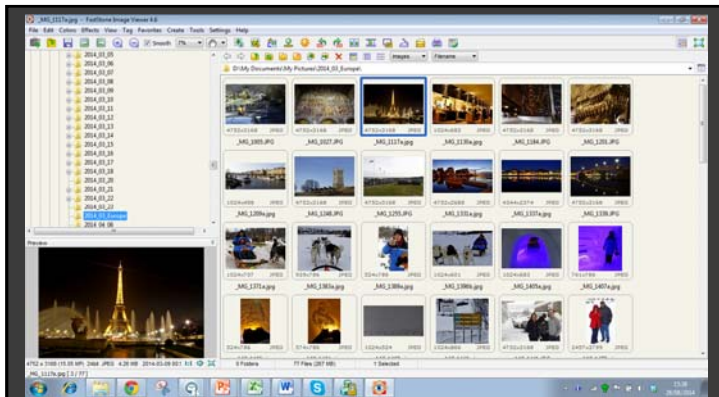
_MG_1117a.jpg - FastStone Image Viewer 4.6

File Edit Colors Effects View Tag Favorites Create Tools Settings Help

Smooth

2014_03_05
2014_03_06
2014_03_07
2014_03_08
2014_03_09
2014_03_10
2014_03_11
2014_03_12
2014_03_13
2014_03_14
2014_03_15
2014_03_16
2014_03_17
2014_03_18
2014_03_20
2014_03_21
2014_03_22
2014_03_23
2014_03_Europe
2014_04_06

D:\My Documents\My Pictures\2014_03_Europe\

Images Filename

Preview

| 4752x3168 JPEG | 4752x3168 JPEG | 4752x3168 JPEG | 1024x683 JPEG | 1024x683 JPEG | 1024x683 JPEG |
|---|---|---|---|---|---|
| _MG_1005.JPG | _MG_1027.JPG | _MG_1117a.jpg | _MG_1130a.jpg | _MG_1184.JPG | _MG_1201.JPG |
| 1024x496 JPEG | 4752x3168 JPEG | 4752x3168 JPEG | 1024x683 JPEG | 4344x2374 JPEG | 4752x3168 JPEG |
| _MG_1209a.jpg | _MG_1248.JPG | _MG_1255.JPG | _MG_1331a.jpg | _MG_1337a.jpg | _MG_1339.JPG |
| 1024x737 JPEG | 800x534 JPEG | 324x768 JPEG | 1024x631 JPEG | 1024x683 JPEG | 761x768 JPEG |
| _MG_1371a.jpg | _MG_1383a.jpg | _MG_1389a.jpg | _MG_1398b.jpg | _MG_1405a.jpg | _MG_1407a.jpg |
| 324x768 JPEG | 574x768 JPEG | 1024x524 JPEG | 1024x683 JPEG | 1024x683 JPEG | 2457x2779 JPEG |

4752 x 3168 (15.05 MP) 24bit JPEG 4.28 MB 2014-03-09 08:01 1:1
_MG_1117a.jpg [ 3 / 77 ]

0 Folders 77 Files (287 MB) 1 Selected

13:36
26/06/2014